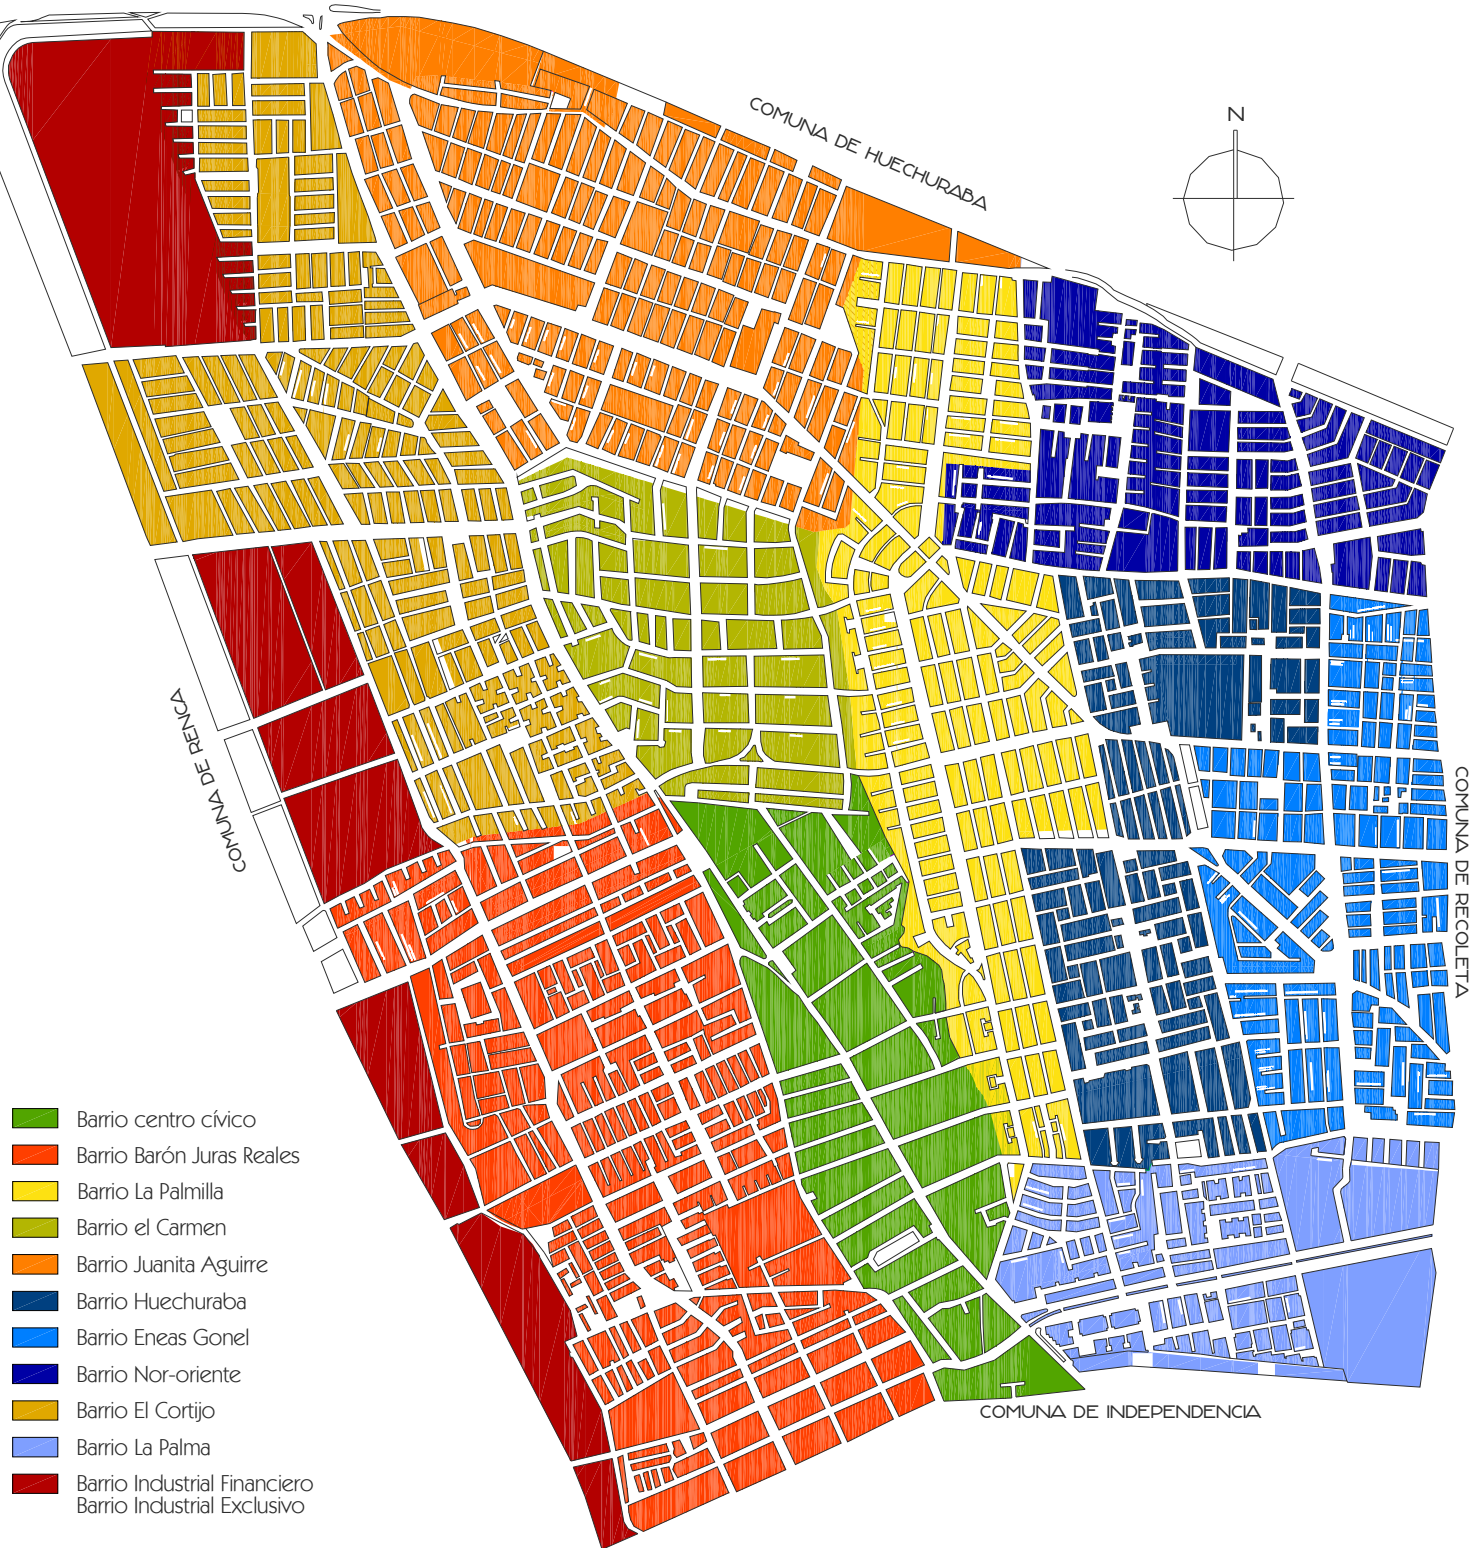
COMUNA DE HUECHURABA

N

COMUNA DE RENCA

COMUNA DE RECOLETA

COMUNA DE INDEPENDENCIA

Barrio centro cívico
Barrio Barón Juras Reales
Barrio La Palmilla
Barrio el Carmen
Barrio Juanita Aguirre
Barrio Huechuraba
Barrio Eneas Gonel
Barrio Nor-oriente
Barrio El Cortijo
Barrio La Palma
Barrio Industrial Financiero
Barrio Industrial Exclusivo